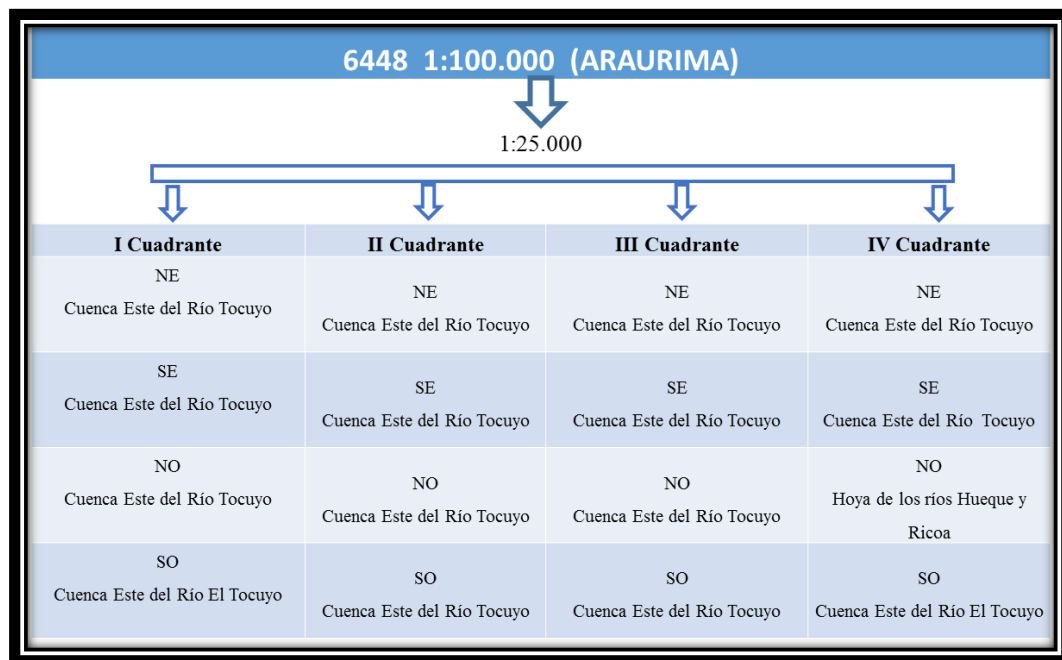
6448 1:100.000 (ARAURIMA)

1:25.000

| I Cuadrante | II Cuadrante | III Cuadrante | IV Cuadrante |
|---|---|---|---|
| NE Cuenca Este del Río Tocuyo | NE Cuenca Este del Río Tocuyo | NE Cuenca Este del Río Tocuyo | NE Cuenca Este del Río Tocuyo |
| SE Cuenca Este del Río Tocuyo | SE Cuenca Este del Río Tocuyo | SE Cuenca Este del Río Tocuyo | SE Cuenca Este del Río Tocuyo |
| NO Cuenca Este del Río Tocuyo | NO Cuenca Este del Río Tocuyo | NO Cuenca Este del Río Tocuyo | NO Hoya de los ríos Hueque y Ricoa |
| SO Cuenca Este del Río El Tocuyo | SO Cuenca Este del Río Tocuyo | SO Cuenca Este del Río Tocuyo | SO Cuenca Este del Río El Tocuyo |